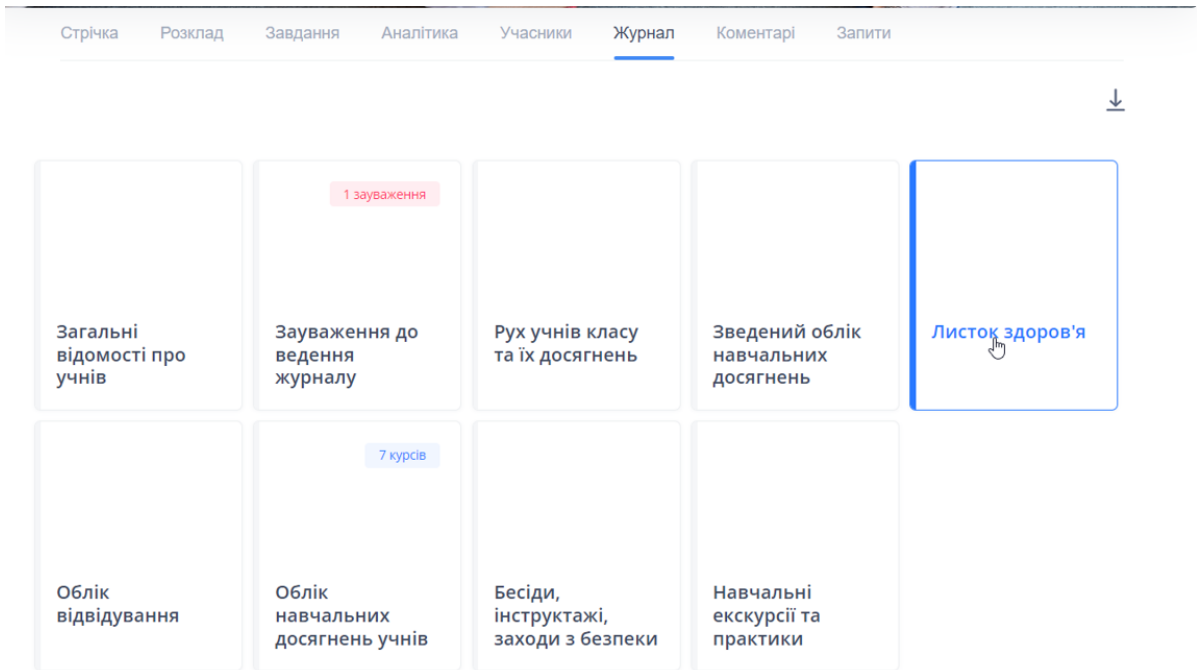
Стрічка Розклад Завдання Аналітика Учасники Журнал Коментарі Запити

Загальні відомості про учнів

1 зауваження

Зауваження до ведення журналу

Рух учнів класу та їх досягнень

Зведений облік навчальних досягнень

Листок здоров'я

Облік відвідування

7 курсів

Облік навчальних досягнень учнів

Бесіди, інструктажі, заходи з безпеки

Навчальні екскурсії та практики